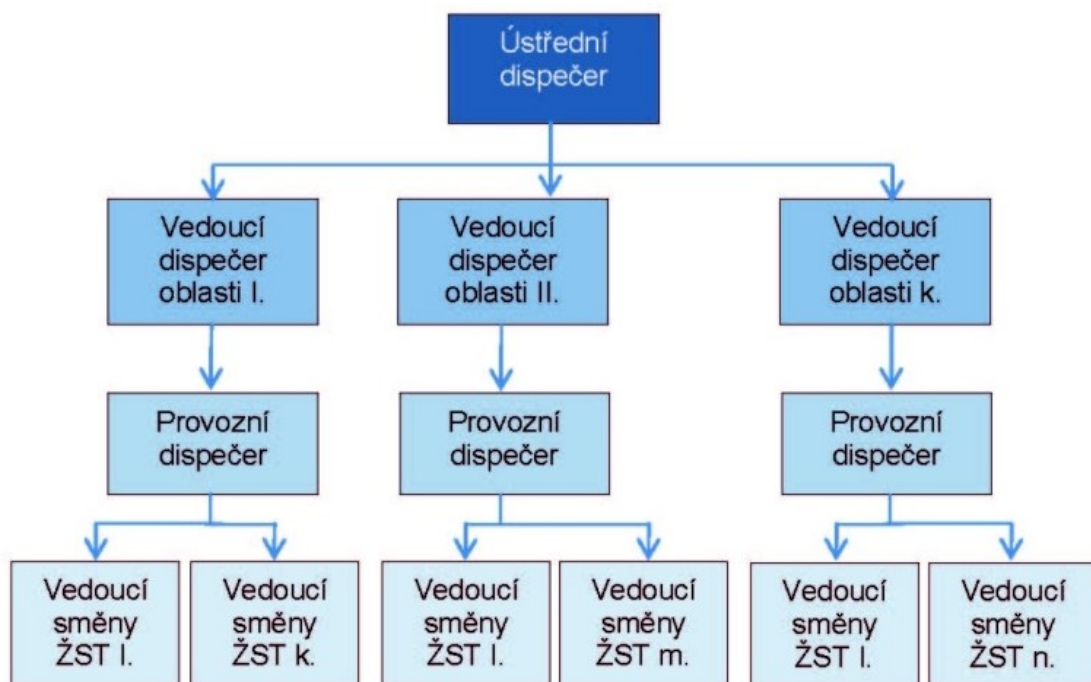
Ústřední dispečer

Vedoucí dispečer oblasti I.

Vedoucí dispečer oblasti II.

Vedoucí dispečer oblasti k.

Provozní dispečer

Provozní dispečer

Provozní dispečer

Vedoucí směny ŽST I.

Vedoucí směny ŽST k.

Vedoucí směny ŽST I.

Vedoucí směny ŽST m.

Vedoucí směny ŽST I.

Vedoucí směny ŽST n.